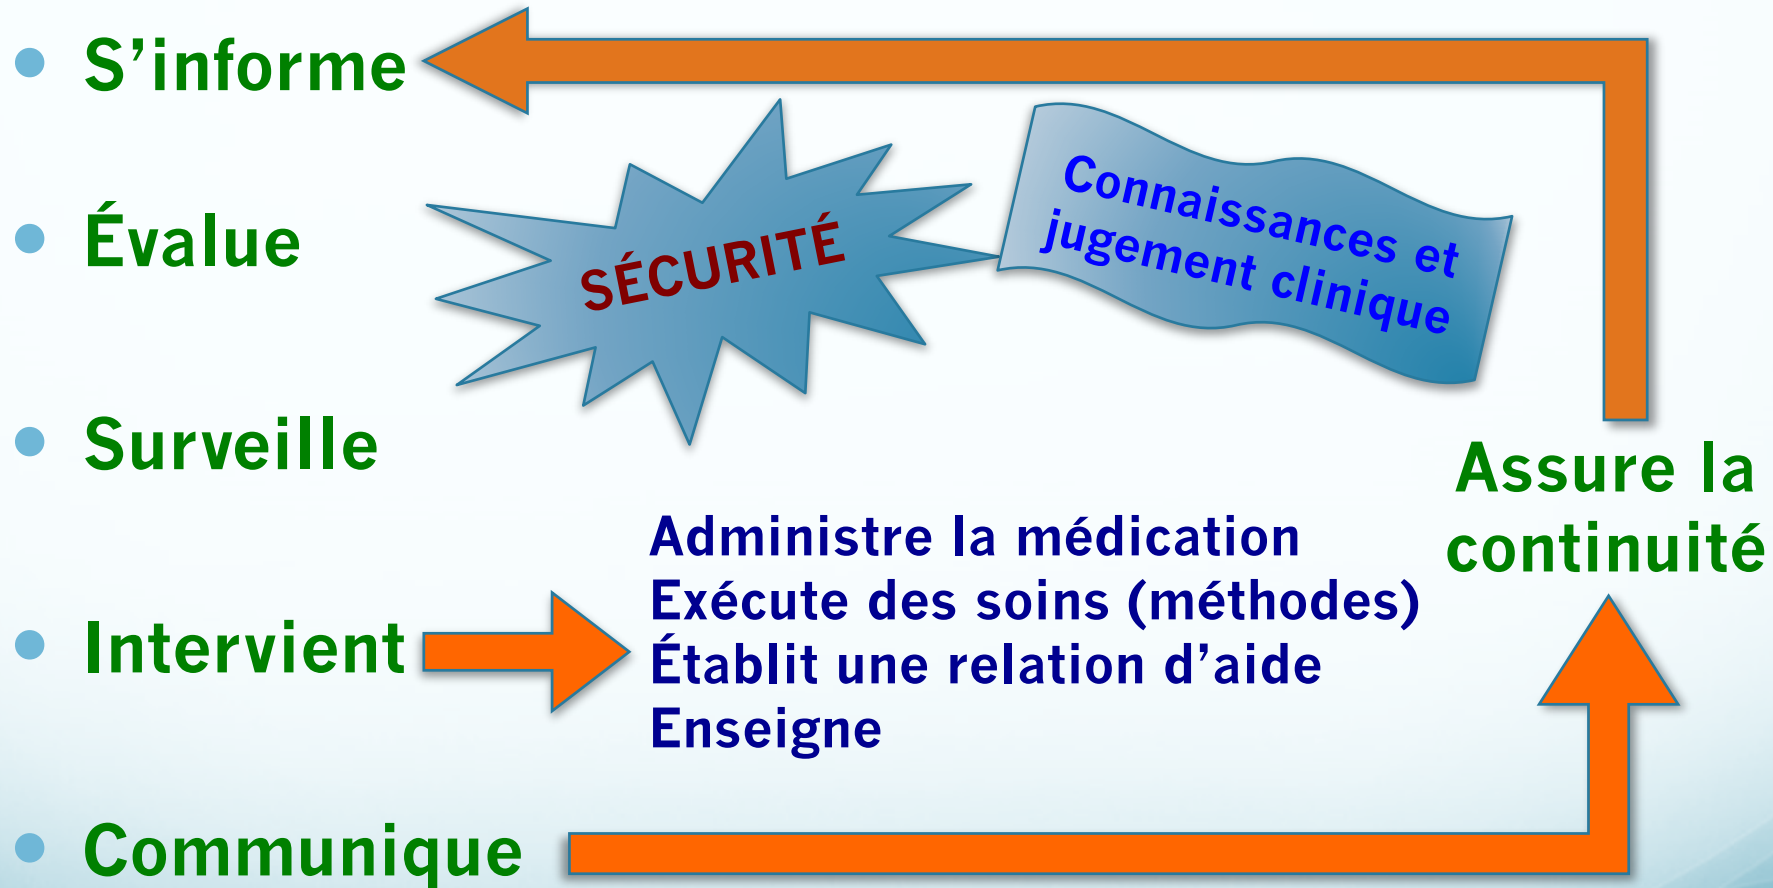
- S’informe

SÉCURITÉ

Connaissances et jugement clinique

- Évalue

- Surveille

Assure la continuité

- Intervient

Administre la médication
Exécute des soins (méthodes)
Établit une relation d’aide
Enseigne

- Communique